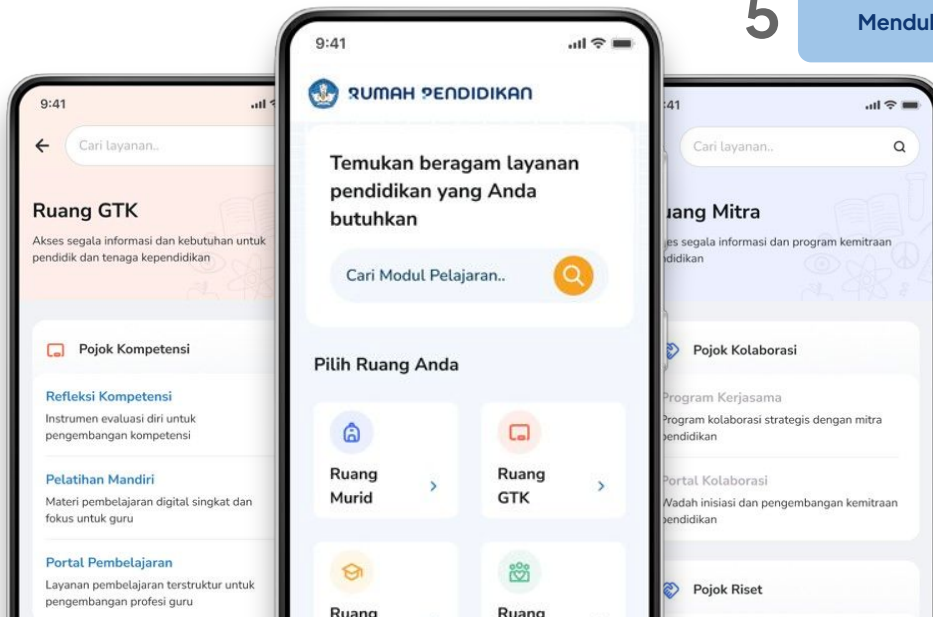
5

Mendul

9:41

Cari layanan..

Ruang GTK

Akses segala informasi dan kebutuhan untuk pendidik dan tenaga kependidikan

Pojok Kompetensi

Refleksi Kompetensi

Instrumen evaluasi diri untuk pengembangan kompetensi

Pelatihan Mandiri

Materi pembelajaran digital singkat dan fokus untuk guru

Portal Pembelajaran

Layanan pembelajaran terstruktur untuk pengembangan profesi guru

9:41

RUMAH PENDIDIKAN

Temukan beragam layanan pendidikan yang Anda butuhkan

Cari Modul Pelajaran..

Pilih Ruang Anda

Ruang Murid

Ruang GTK

Ruang

Ruang

:41

Cari layanan..

uang Mitra

es segala informasi dan program kemitraan ndidikan

Pojok Kolaborasi

Program Kerjasama

Program kolaborasi strategis dengan mitra endidikan

Portal Kolaborasi

Wadah inisiasi dan pengembangan kemitraan endidikan

Pojok Riset